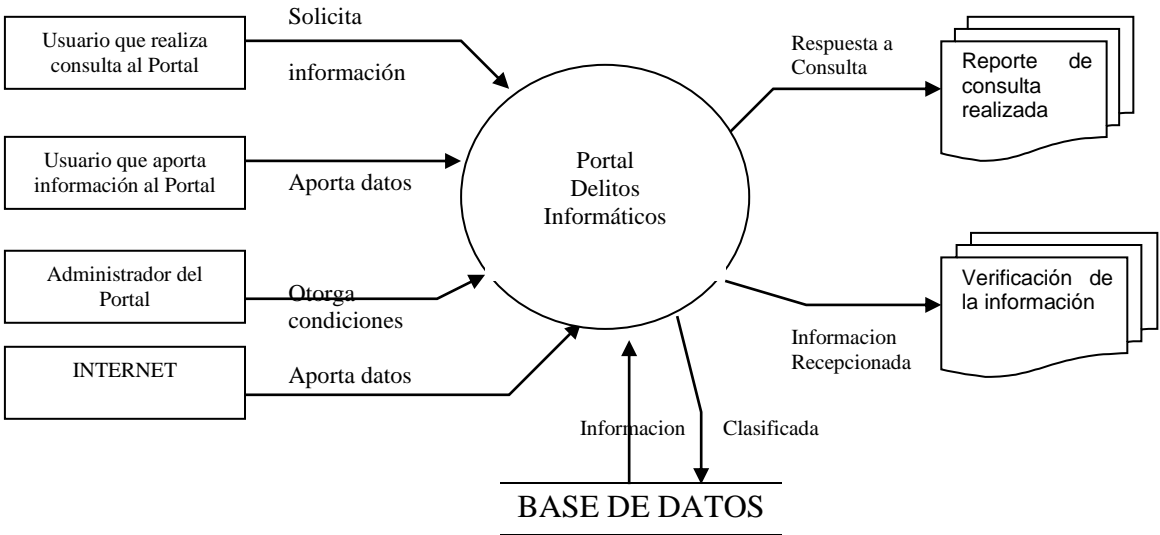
Usuario que realiza consulta al Portal

Solicita

información

Usuario que aporta información al Portal

Aporta datos

Administrador del Portal

Otorga condiciones

INTERNET

Aporta datos

Portal Delitos Informáticos

Respuesta a Consulta

Reporte de consulta realizada

Verificación de la información

Informacion Recepcionada

Informacion

Clasificada

BASE DE DATOS